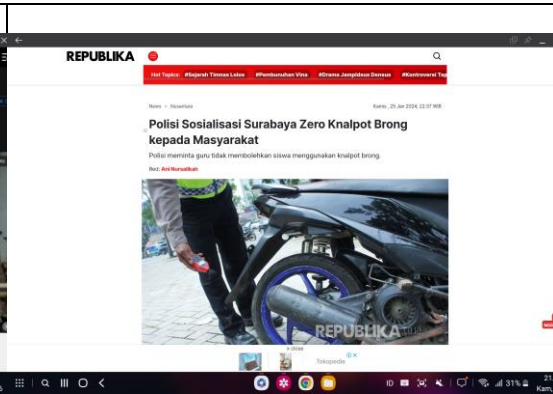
REPUBLIKA

Hot Topics: #Sejarah Timnas Lolos #Pembunuhan Vina #Drama Jampidsus Densus #Kontroversi Tap

News > Nusantara

Kamis , 25 Jan 2024, 22:37 WIB

Polisi Sosialisasi Surabaya Zero Knalpot Brong kepada Masyarakat

Polisi meminta guru tidak membolehkan siswa menggunakan knalpot brong.

Red: Ani Nursalikah

REPUBLIKA

Tokopedia

31%

21

Kam